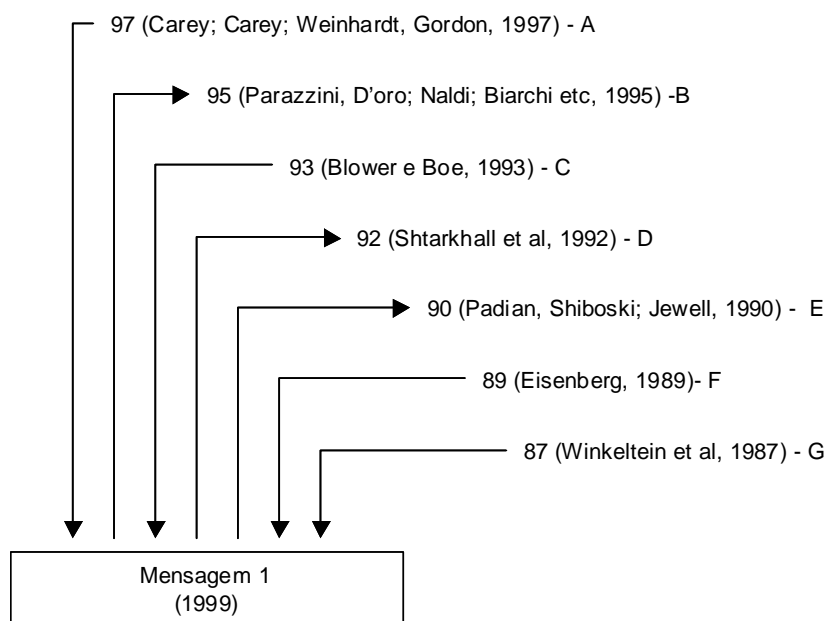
97 (Carey; Carey; Weinhardt, Gordon, 1997) - A

95 (Parazzini, D'oro; Naldi; Biarchi etc, 1995) -B

93 (Blower e Boe, 1993) - C

92 (Shtarkhall et al, 1992) - D

90 (Padian, Shiboski; Jewell, 1990) - E

89 (Eisenberg, 1989)- F

87 (Winkeltein et al, 1987) - G

Mensagem 1
(1999)